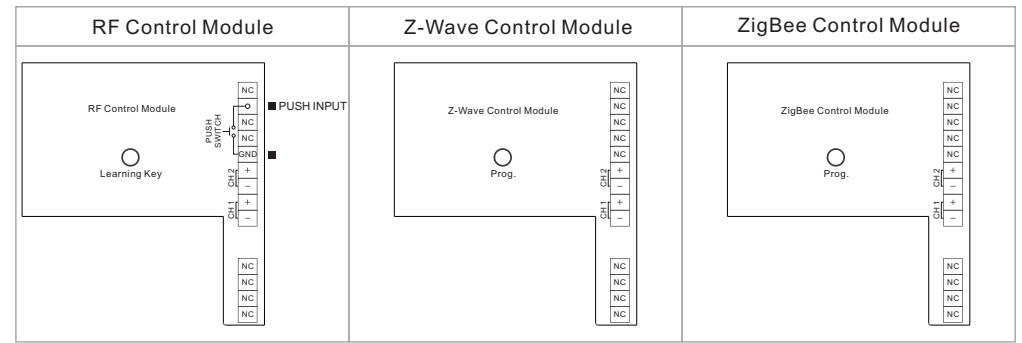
| RF Control Module | Z-Wave Control Module | ZigBee Control Module |
|---|---|---|
| RF Control Module<br>Learning Key<br>NC<br>PUSH SWITCH<br>PUSH INPUT<br>NC<br>NC<br>GND<br>CH 2 + –<br>CH 1 + –<br>NC<br>NC<br>NC<br>NC | Z-Wave Control Module<br>Prog.<br>NC<br>NC<br>NC<br>NC<br>NC<br>CH 2 + –<br>CH 1 + –<br>NC<br>NC<br>NC<br>NC | ZigBee Control Module<br>Prog.<br>NC<br>NC<br>NC<br>NC<br>NC<br>CH 2 + –<br>CH 1 + –<br>NC<br>NC<br>NC<br>NC |